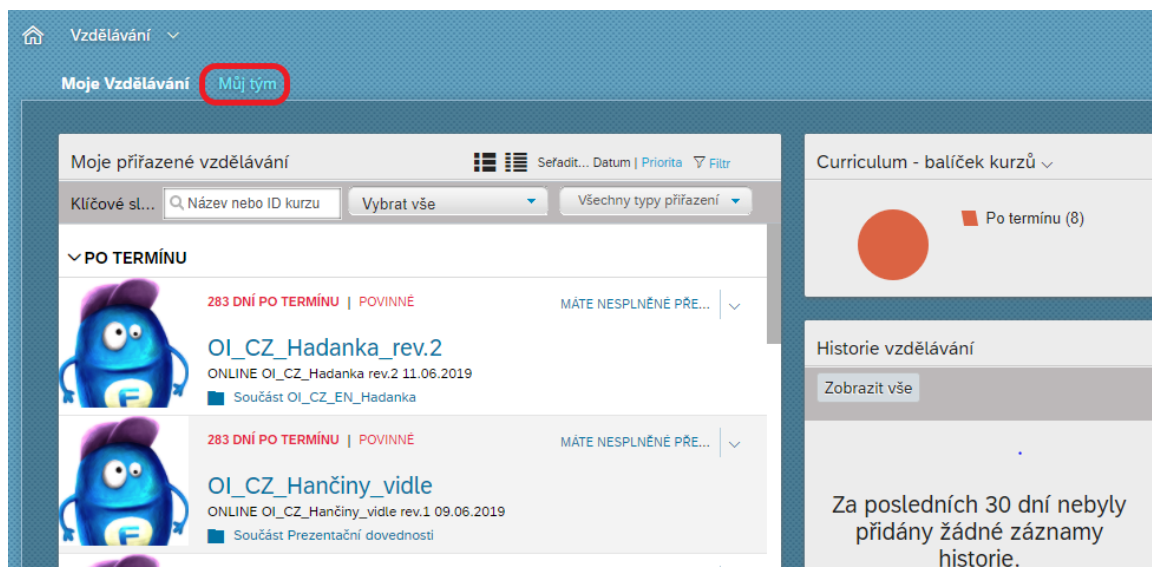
Vzdělávání

Moje Vzdělávání Můj tým

Moje přiřazené vzdělávání

Seřadit... Datum | Priorita Filtr

Klíčové sl... Název nebo ID kurzu Vybrat vše Všechny typy přiřazení

PO TERMÍNU

283 DNÍ PO TERMÍNU | POVINNÉ MÁTE NESPLNĚNÉ PŘE...

OI_CZ_Hadanka_rev.2

ONLINE OI_CZ_Hadanka rev.2 11.06.2019

Součást OI_CZ_EN_Hadanka

283 DNÍ PO TERMÍNU | POVINNÉ MÁTE NESPLNĚNÉ PŘE...

OI_CZ_Hančiny_vidle

ONLINE OI_CZ_Hančiny_vidle rev.1 09.06.2019

Součást Prezentační dovednosti

Curriculum - balíček kurzů

Po termínu (8)

Historie vzdělávání

Zobrazit vše

Za posledních 30 dní nebyly přidány žádné záznamy historie.